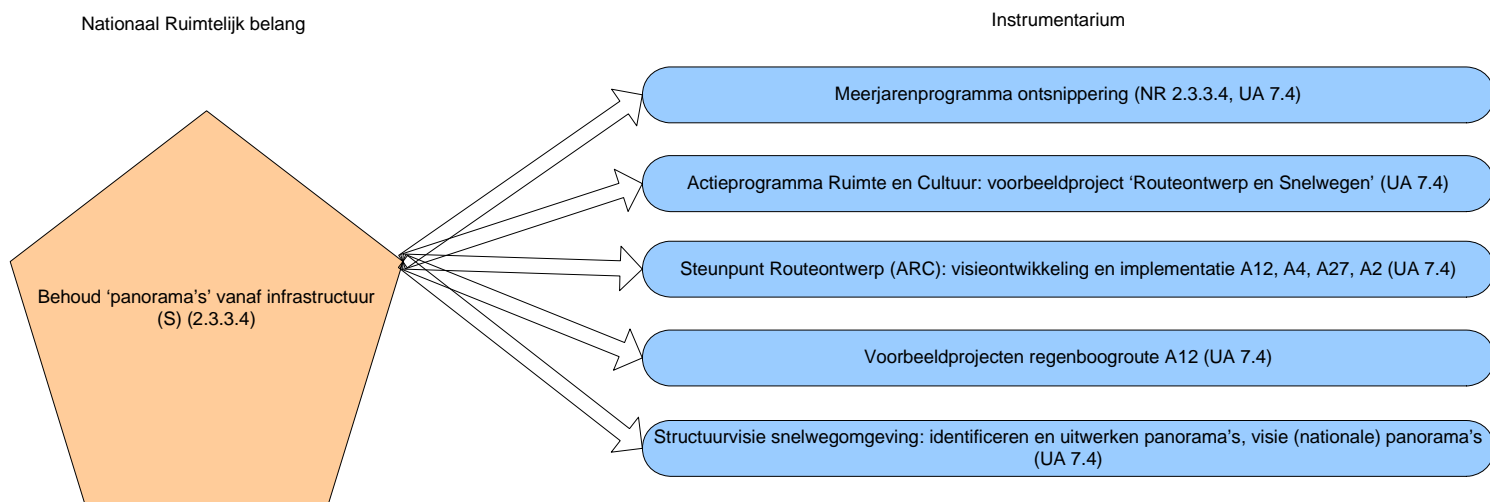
Nationaal Ruimtelijk belang

Instrumentarium

Behoud ‘panorama’s’ vanaf infrastructuur (S) (2.3.3.4)

Meerjarenprogramma ontsnippering (NR 2.3.3.4, UA 7.4)

Actieprogramma Ruimte en Cultuur: voorbeeldproject ‘Routeontwerp en Snelwegen’ (UA 7.4)

Steunpunt Routeontwerp (ARC): visieontwikkeling en implementatie A12, A4, A27, A2 (UA 7.4)

Voorbeeldprojecten regenboogroute A12 (UA 7.4)

Structuurvisie snelwegomgeving: identificeren en uitwerken panorama’s, visie (nationale) panorama’s (UA 7.4)